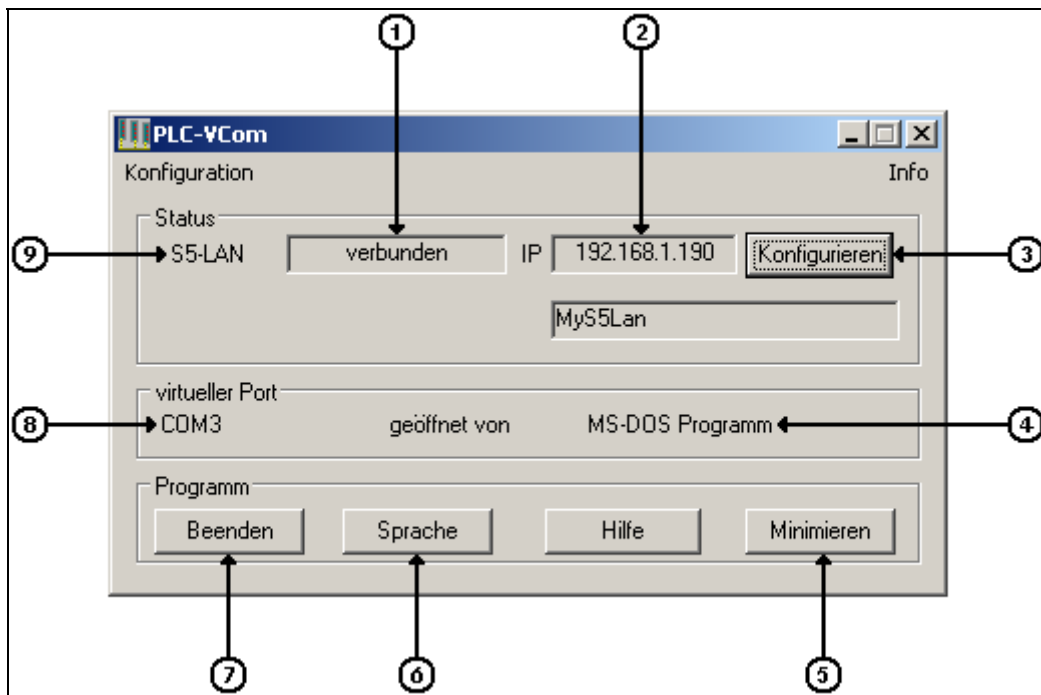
1 2

PLC-VCom

Konfiguration Info

Status

9 S5-LAN verbunden IP 192.168.1.190 Konfigurieren 3

MyS5Lan

virtueller Port

8 COM3 geöffnet von MS-DOS Programm 4

Programm

Beenden Sprache Hilfe Minimieren

7 6 5